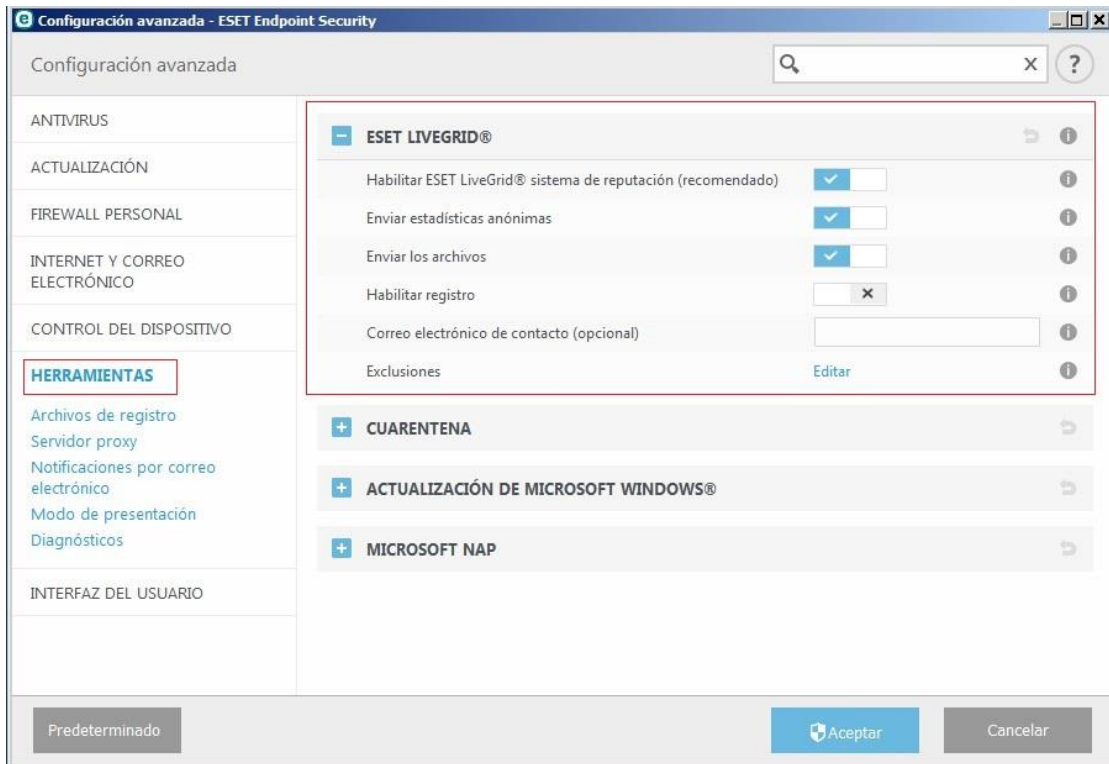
Configuración avanzada - ESET Endpoint Security

Configuración avanzada

?

ANTIVIRUS

ACTUALIZACIÓN

FIREWALL PERSONAL

INTERNET Y CORREO ELECTRÓNICO

CONTROL DEL DISPOSITIVO

HERRAMIENTAS

Archivos de registro
Servidor proxy
Notificaciones por correo electrónico
Modo de presentación
Diagnósticos

INTERFAZ DEL USUARIO

ESET LIVEGRID®

Habilitar ESET LiveGrid® sistema de reputación (recomendado)

Enviar estadísticas anónimas

Enviar los archivos

Habilitar registro

Correo electrónico de contacto (opcional)

Exclusiones

Editar

CUARENTENA

ACTUALIZACIÓN DE MICROSOFT WINDOWS®

MICROSOFT NAP

Predeterminado

Aceptar

Cancelar